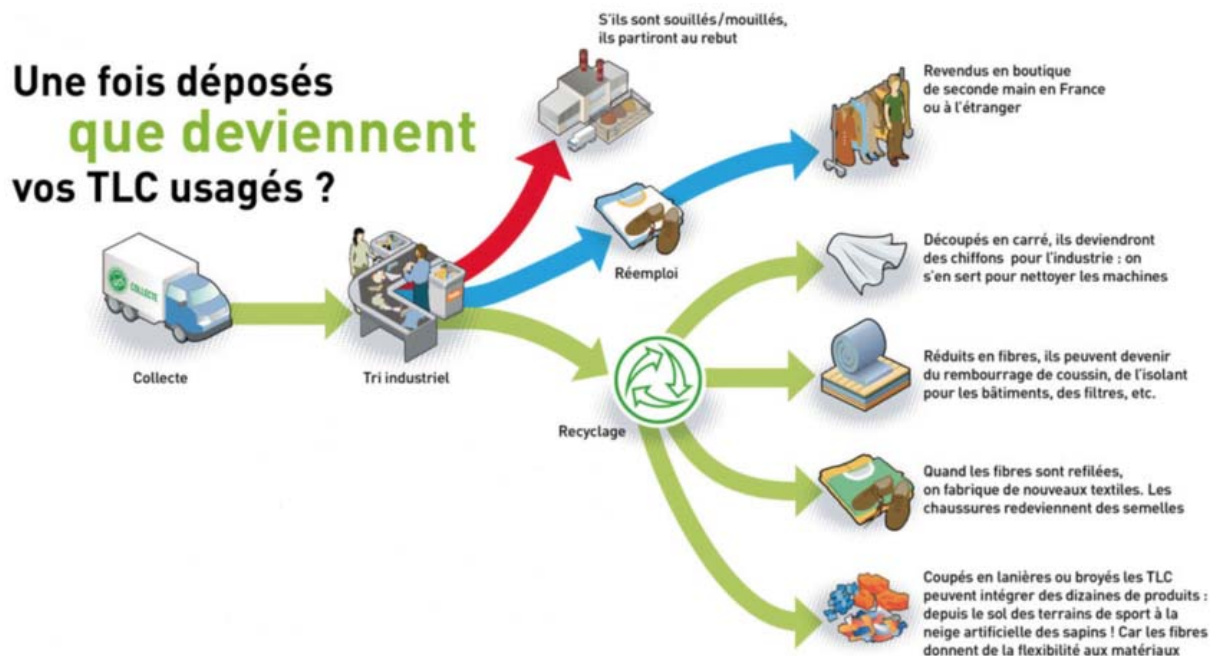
Une fois déposés
que deviennent
vos TLC usagés ?

S'ils sont souillés/mouillés, ils partiront au rebut

Revendus en boutique de seconde main en France ou à l'étranger

COLLECTE

Collecte

Tri industriel

Réemploi

Découpés en carré, ils deviendront des chiffons pour l'industrie : on s'en sert pour nettoyer les machines

Réduits en fibres, ils peuvent devenir du rembourrage de coussin, de l'isolant pour les bâtiments, des filtres, etc.

Recyclage

Quand les fibres sont refilées, on fabrique de nouveaux textiles. Les chaussures redeviennent des semelles

Coupés en lanières ou broyés les TLC peuvent intégrer des dizaines de produits : depuis le sol des terrains de sport à la neige artificielle des sapins ! Car les fibres donnent de la flexibilité aux matériaux